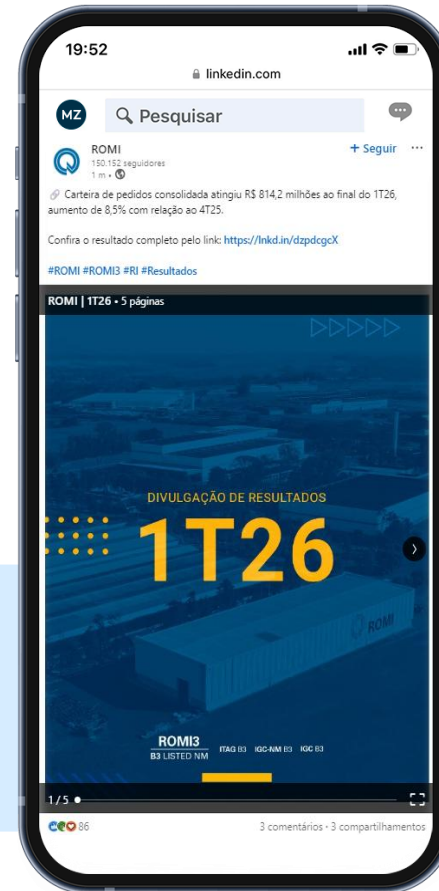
19:52

linkedin.com

MZ

Pesquisar

ROMI
150.152 seguidores
1 m •

+ Seguir ···

Carteira de pedidos consolidada atingiu R$ 814,2 milhões ao final do 1T26, aumento de 8,5% com relação ao 4T25.

Confira o resultado completo pelo link: https://lnkd.in/dzpdcgcX

#ROMI #ROMI3 #RI #Resultados

ROMI | 1T26 • 5 páginas

DIVULGAÇÃO DE RESULTADOS

1T26

ROMI

ROMI3
B3 LISTED NM

ITAG B3 IGC-NM B3 IGC B3

1/5

86

3 comentários · 3 compartilhamentos